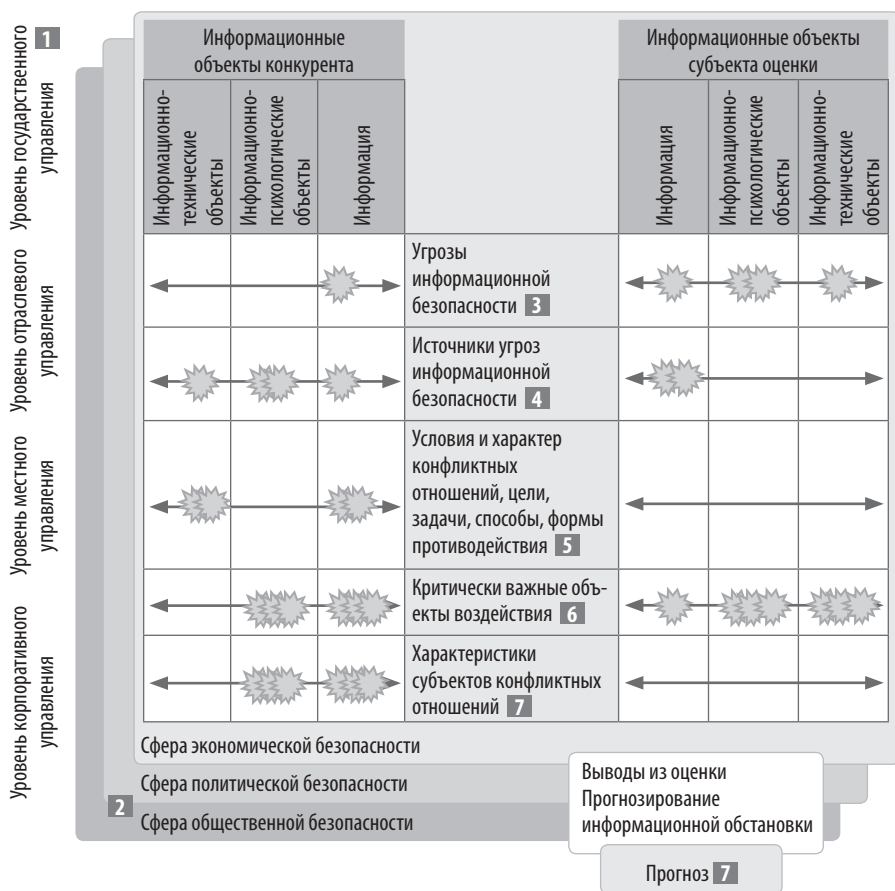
1

Уровень государственного управления

Уровень отраслевого управления

Уровень местного управления

Уровень корпоративного управления

| Информационные объекты конкурента | | | | Информационные объекты субъекта оценки | | |
|---|---|---|---|---|---|---|
| Информационно-технические объекты | Информационно-психологические объекты | Информация | | Информация | Информационно-психологические объекты | Информационно-технические объекты |
| | | | Угрозы информационной безопасности 3 | | | |
| | | | Источники угроз информационной безопасности 4 | | | |
| | | | Условия и характер конфликтных отношений, цели, задачи, способы, формы противодействия 5 | | | |
| | | | Критически важные объекты воздействия 6 | | | |
| | | | Характеристики субъектов конфликтных отношений 7 | | | |

Сфера экономической безопасности

Сфера политической безопасности

2

Сфера общественной безопасности

Выводы из оценки
Прогнозирование информационной обстановки

Прогноз 7